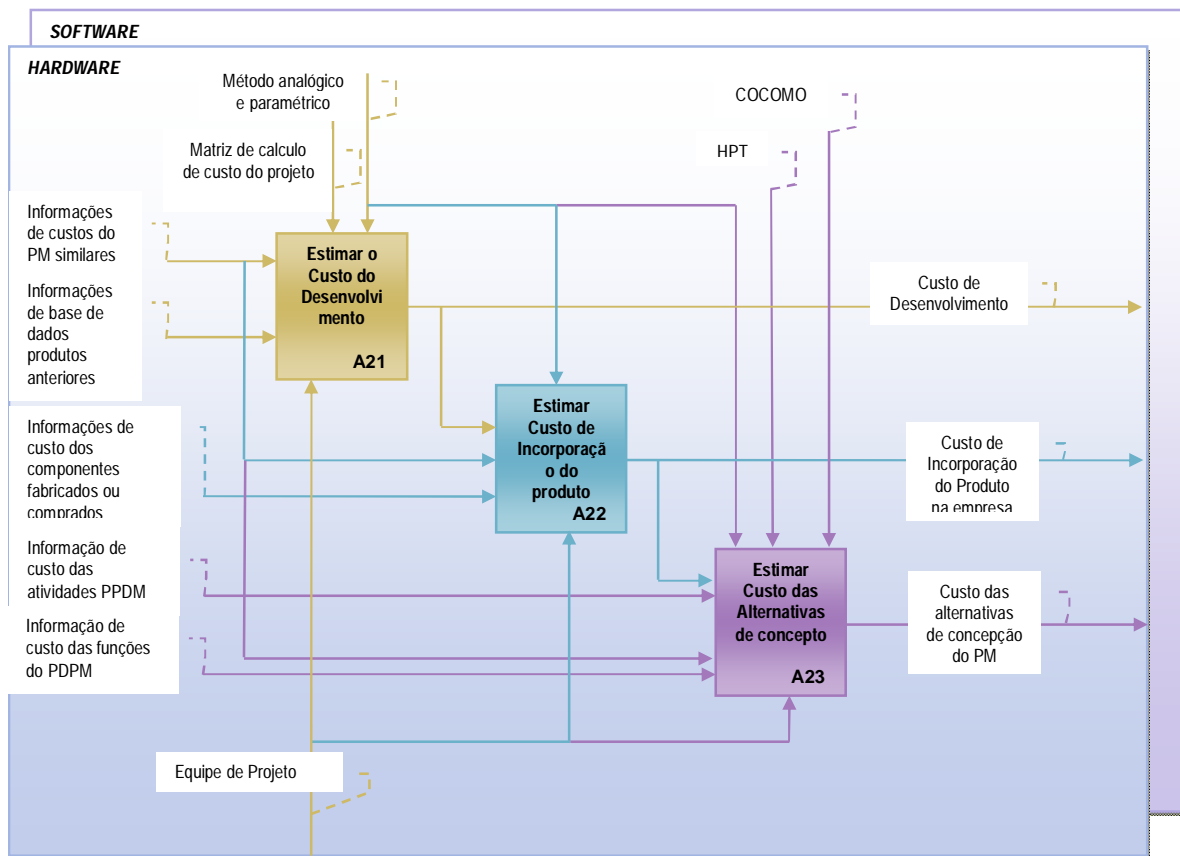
SOFTWARE

HARDWARE

Método analógico e paramétrico

Matriz de calculo de custo do projeto

COCOMO

HPT

Informações de custos do PM similares

Informações de base de dados produtos anteriores

Estimar o Custo do Desenvolvimento

A21

Custo de Desenvolvimento

Informações de custo dos componentes fabricados ou comprados

Estimar Custo de Incorporação do produto

A22

Custo de Incorporação do Produto na empresa

Informação de custo das atividades PPDM

Informação de custo das funções do PDPM

Estimar Custo das Alternativas de concepto

A23

Custo das alternativas de concepção do PM

Equipe de Projeto